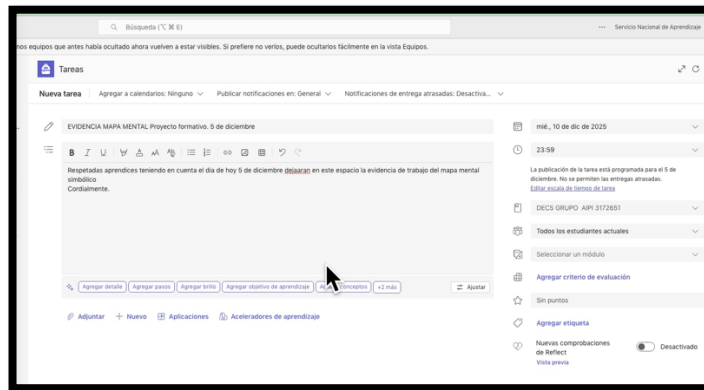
Búsqueda (⌥ ⌘ E)

··· Servicio Nacional de Aprendizaje

nos equipos que antes había ocultado ahora vuelven a estar visibles. Si prefiere no verlos, puede ocultarlos fácilmente en la vista Equipos.

Tareas

Nueva tarea | Agregar a calendarios: Ninguno | Publicar notificaciones en: General | Notificaciones de entrega atrasadas: Desactiva...

EVIDENCIA MAPA MENTAL Proyecto formativo. 5 de diciembre

Respetadas aprendices teniendo en cuenta el día de hoy 5 de diciembre dejaaran en este espacio la evidencia de trabajo del mapa mental simbólico
Cordialmente.

Agregar detalle | Agregar pasos | Agregar brillo | Agregar objetivo de aprendizaje | Agregar conceptos | +2 más | Ajustar

Adjuntar | + Nuevo | Aplicaciones | Aceleradores de aprendizaje

mié., 10 de dic de 2025

23:59

La publicación de la tarea está programada para el 5 de diciembre. No se permiten las entregas atrasadas.
Editar escala de tiempo de tarea

DECS GRUPO AIPI 3172651

Todos los estudiantes actuales

Seleccionar un módulo

Agregar criterio de evaluación

Sin puntos

Agregar etiqueta

Nuevas comprobaciones de Reflect
Vista previa

Desactivado